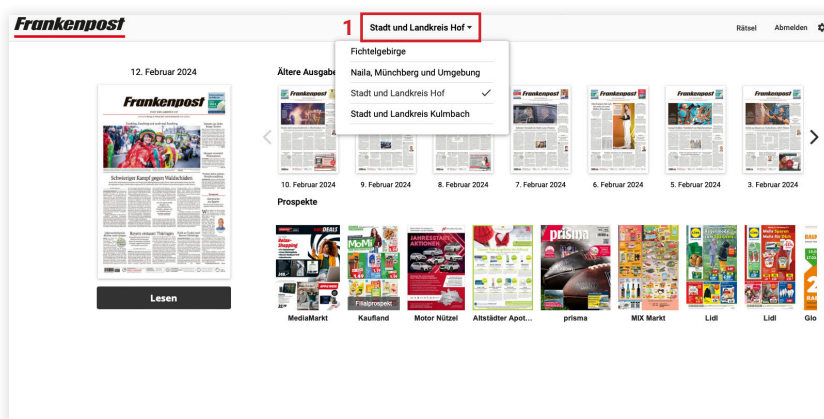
Frankenpost

1 Stadt und Landkreis Hof

Rätsel Abmelden

Fichtelgebirge
Naila, Münchberg und Umgebung
Stadt und Landkreis Hof ✓
Stadt und Landkreis Kulmbach

12. Februar 2024

Frankenpost

Schwieriger Kampf gegen Waldschäden

Lesen

Ältere Ausgabe

10. Februar 2024
9. Februar 2024
8. Februar 2024
7. Februar 2024
6. Februar 2024
5. Februar 2024
3. Februar 2024

Prospekte

Filialprospekt

MediaMarkt
Kaufland
Motor Nützel
Altstädter Apot...
prisma
MIX Markt
Lidl
Lidl
Glo